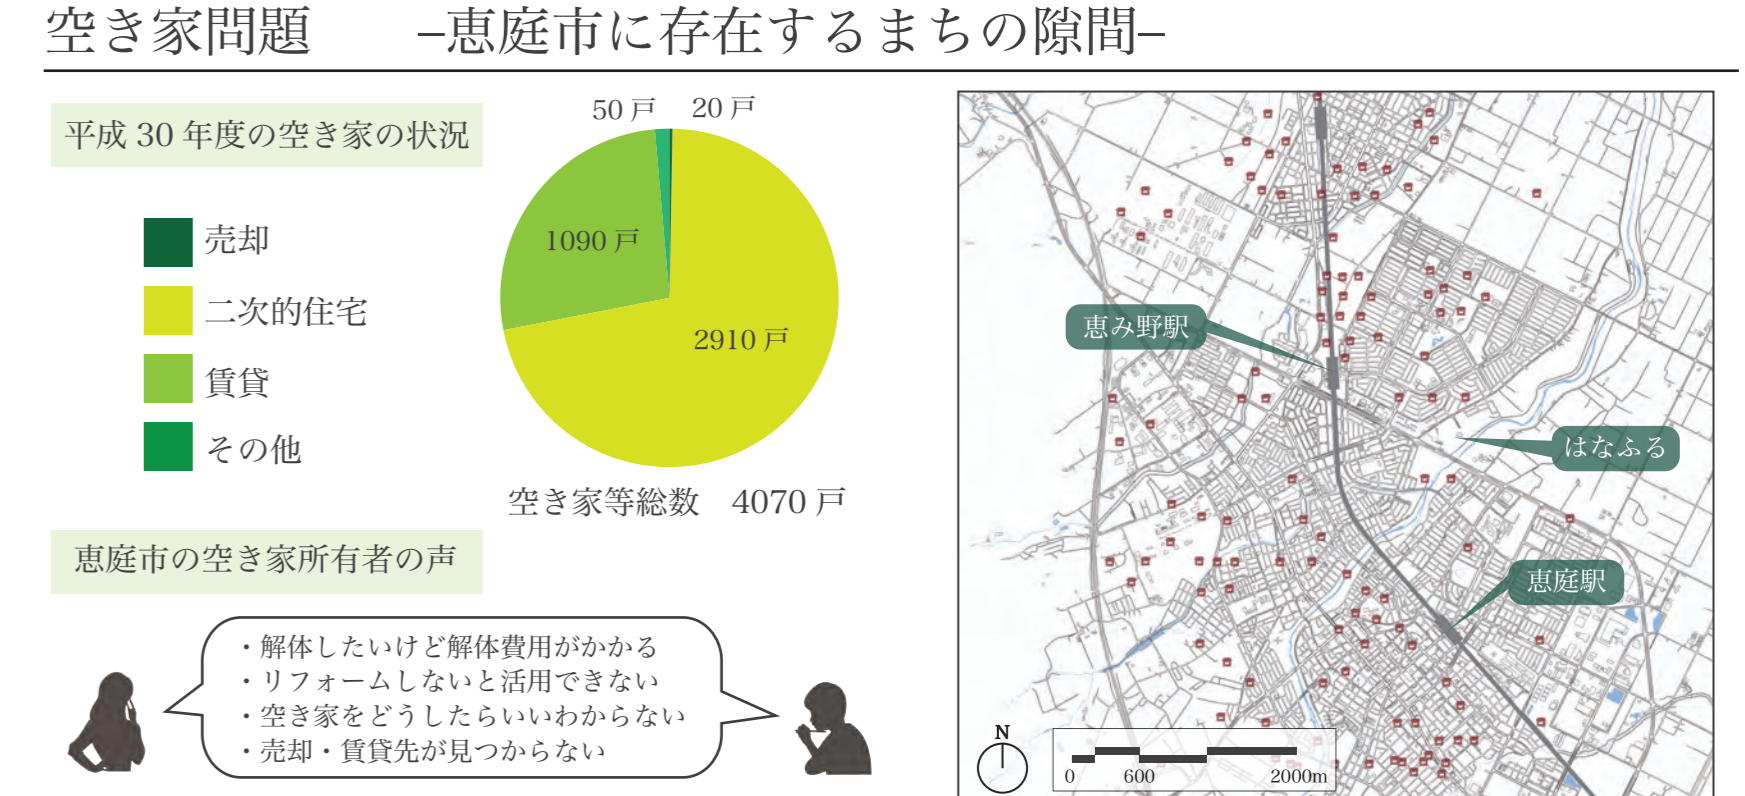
空き家問題　–恵庭市に存在するまちの隙間–

平成 30 年度の空き家の状況

売却

二次的住宅

賃貸

その他

50 戸　20 戸

1090 戸

2910 戸

空き家等総数　4070 戸

恵庭市の空き家所有者の声

・解体したいけど解体費用がかかる
・リフォームしないと活用できない
・空き家をどうしたらいいわからない
・売却・賃貸先が見つからない

恵み野駅

はなふる

恵庭駅

N

0　600　2000m